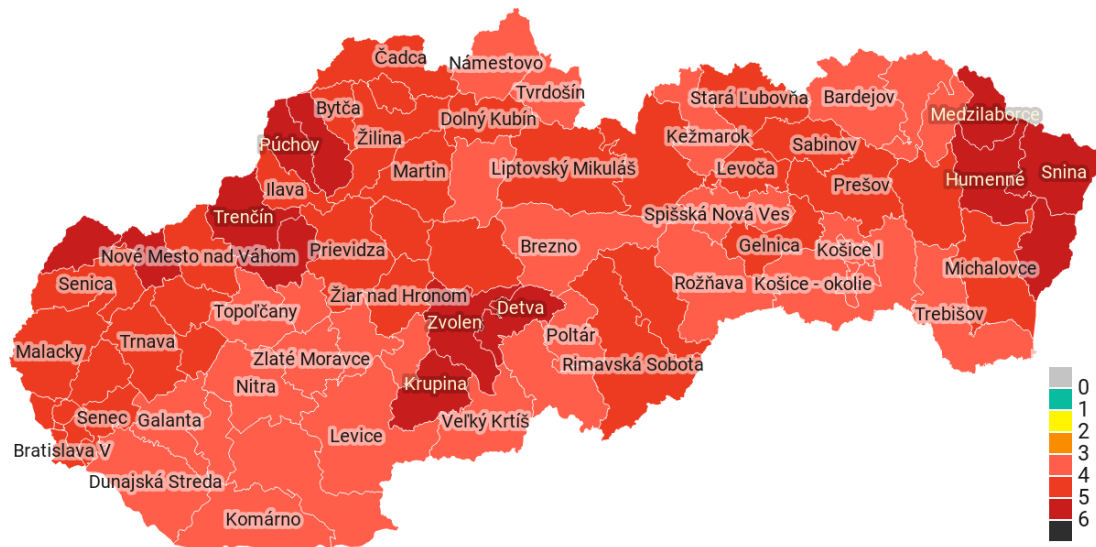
Čadca
Námestovo
Tvrdošín
Bytča
Púchov
Žilina
Dolný Kubín
Stará Ľubovňa
Bardejov
Medzilaborce
Kežmarok
Sabinov
Martin
Liptovský Mikuláš
Levoča
Humenné
Snina
Ilava
Prešov
Trenčín
Spišská Nová Ves
Nové Mesto nad Váhom
Prievidza
Brezno
Gelnica
Košice I
Michalovce
Senica
Rožňava
Košice - okolie
Žiar nad Hronom
Topoľčany
Detva
Zvolen
Poltár
Trebišov
Malacky
Trnava
Zlaté Moravce
Rimavská Sobota
Nitra
Krupina
Senec
Galanta
Veľký Krtíš
Levice
Bratislava V
Dunajská Streda
Komárno
0
1
2
3
4
5
6